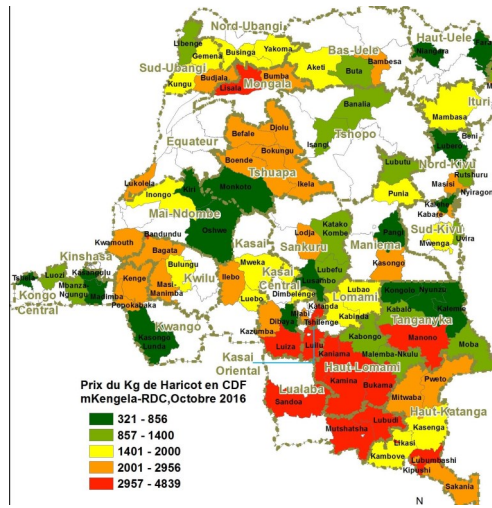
Nord-Ubangi
Haut-Uele
Sud-Ubangi
Libenge
Businga
Yakoma
Bas-Uele
Niangara
Gemena
Aketi
Buta
Bambesa
Kungu
Budjala
Bumba
Lisala
Mongala
Ituri
Banalia
Mambasa
Equateur
Befale
Djolu
Tshopo
Beni
Bokungu
Isangi
Lubero
Boende
Lubutu
Nord-Kivu
Tshuapa
Rutshuru
Lukolela
Inongo
Ikela
Masisi
Kiri
Monkoto
Nyiragongo
Punia
Mai-Ndombe
Kalehe
Kabare
Oshwe
Katako
Kombe
Sud-Kivu
Bandundu
Kasai
Sankuru
Maniema
Mwenga
Uvira
Lodja
Kinshasa
Kwamouth
Bagata
Lubefu
Kasongo
Bulungu
Kwilu
Mweka
Tshela
Luozi
Kasangulu
Kenge
Ilebo
Kasai Central
Lubao
Kongolo
Nyunzu
Mbanza-Ngungu
Masi-Manimba
Luebo
Dimbelenge
Lomami
Kabalo
Kongo Central
Popokabaka
Kabinda
Tanganyka
Kwango
Kazumba
Katanda
Kabongo
Manono
Moba
Kasongo-Lunda
Dibaya
Tshilenge
Luiza
Luilu
Kaniama
Malemba-Nkulu
Kasai Oriental
Haut-Lomami
Pweto
Lualaba
Kamina
Bukama
Sandoa
Mitwaba
Haut-Katanga
Lubudi
Mutshatsha
Kasenga
Likasi
Kambove
Lubumbashi
Kipushi
Sakania
Prix du Kg de Haricot en CDF
mKengela-RDC,Octobre 2016
321 - 856
857 - 1400
1401 - 2000
2001 - 2956
2957 - 4839
N